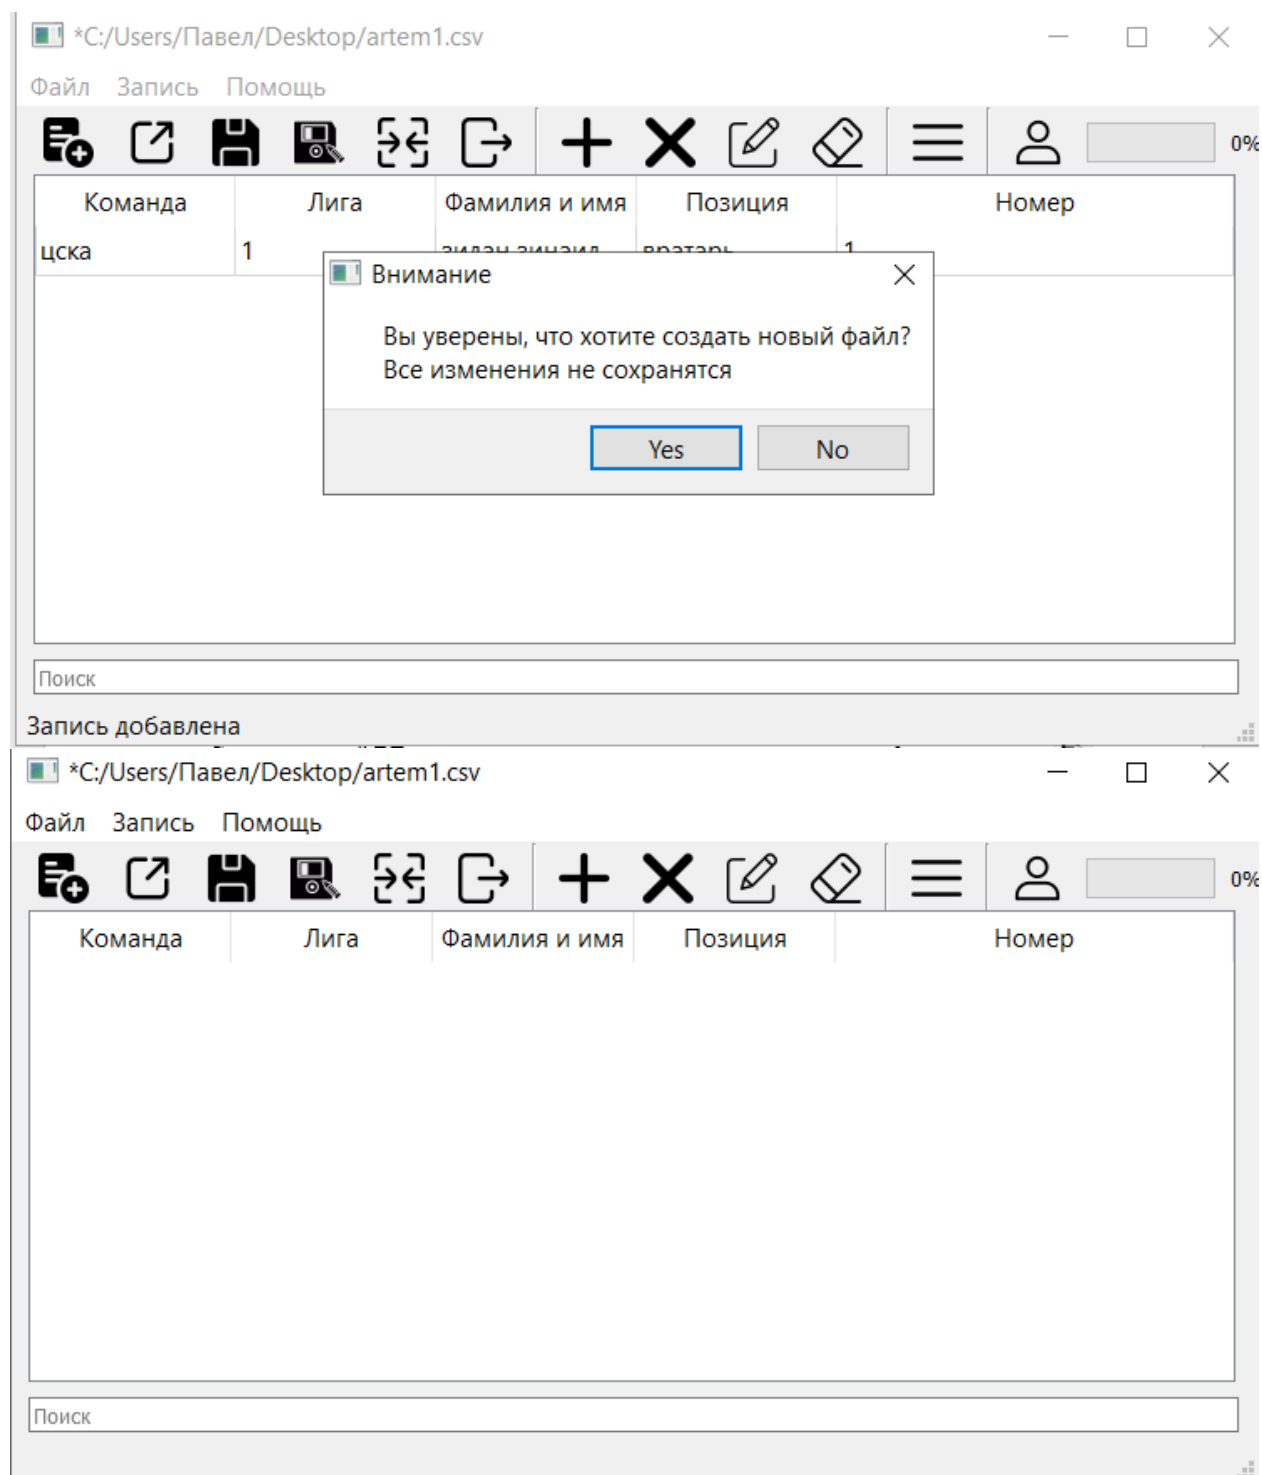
*C:/Users/Павел/Desktop/artem1.csv

Файл Запись Помощь

0%

| Команда | Лига | Фамилия и имя | Позиция | Номер |
|---|---|---|---|---|
| цска | 1 | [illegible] | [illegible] | 1 |

Внимание

Вы уверены, что хотите создать новый файл? Все изменения не сохранятся

Yes No

Поиск

Запись добавлена

*C:/Users/Павел/Desktop/artem1.csv

Файл Запись Помощь

0%

| Команда | Лига | Фамилия и имя | Позиция | Номер |
|---|---|---|---|---|

Поиск